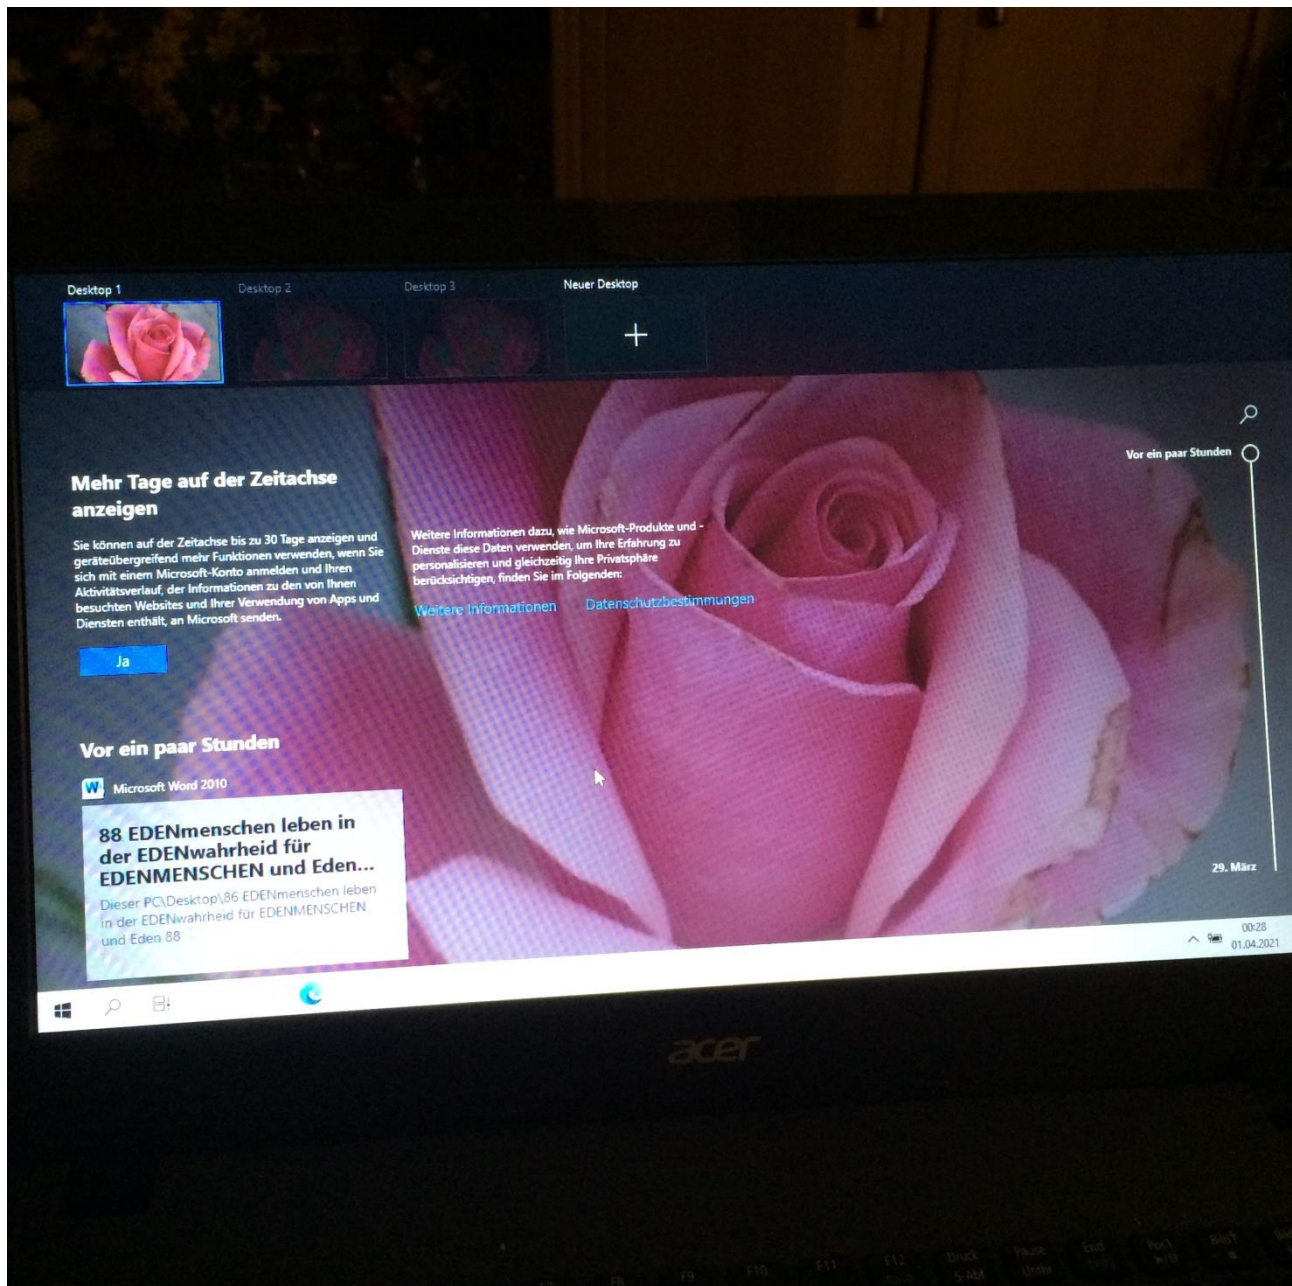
Desktop 1

Desktop 2

Desktop 3

Neuer Desktop

+

Mehr Tage auf der Zeitachse anzeigen

Sie können auf der Zeitachse bis zu 30 Tage anzeigen und geräteübergreifend mehr Funktionen verwenden, wenn Sie sich mit einem Microsoft-Konto anmelden und Ihren Aktivitätsverlauf, der Informationen zu den von Ihnen besuchten Websites und Ihrer Verwendung von Apps und Diensten enthält, an Microsoft senden.

Ja

Weitere Informationen dazu, wie Microsoft-Produkte und -Dienste diese Daten verwenden, um Ihre Erfahrung zu personalisieren und gleichzeitig Ihre Privatsphäre berücksichtigen, finden Sie im Folgenden:

Weitere Informationen

Datenschutzbestimmungen

Vor ein paar Stunden

Vor ein paar Stunden

Microsoft Word 2010

88 EDENmenschen leben in der EDENwahrheid für EDENMENSCHEN und Eden...

Dieser PC\Desktop\86 EDENmenschen leben in der EDENwahrheid für EDENMENSCHEN und Eden 88

29. März

00:28
01.04.2021

acer